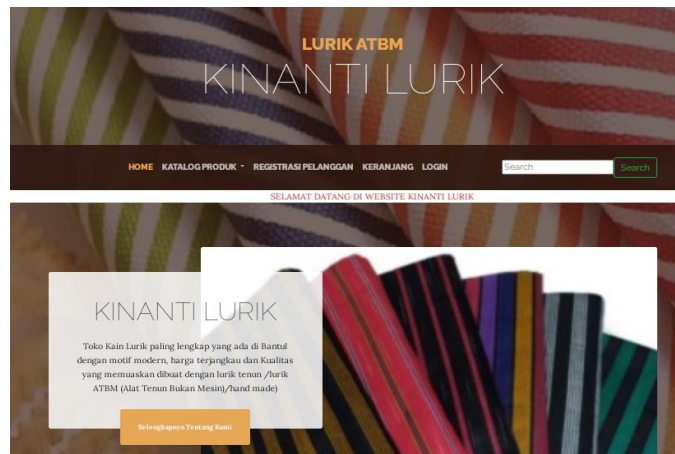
LURIK ATBM

KINANTI LURIK

HOME KATALOG PRODUK KONFIRMASI REGISTRASI PELANGGAN KERANJANG LOGIN

Search Search

SELAMAT DATANG DI WEBSITE KINANTI LURIK

KINANTI LURIK

Toko Kain Lurik paling lengkap yang ada di Bantul dengan motif modern, harga terjangkau dan Kualitas yang memuaskan dibuat dengan lurik tenun /lurik ATBM (Alat Tenun Bukan Mesin)/hand made)

Selengkapnya Tentang Kami